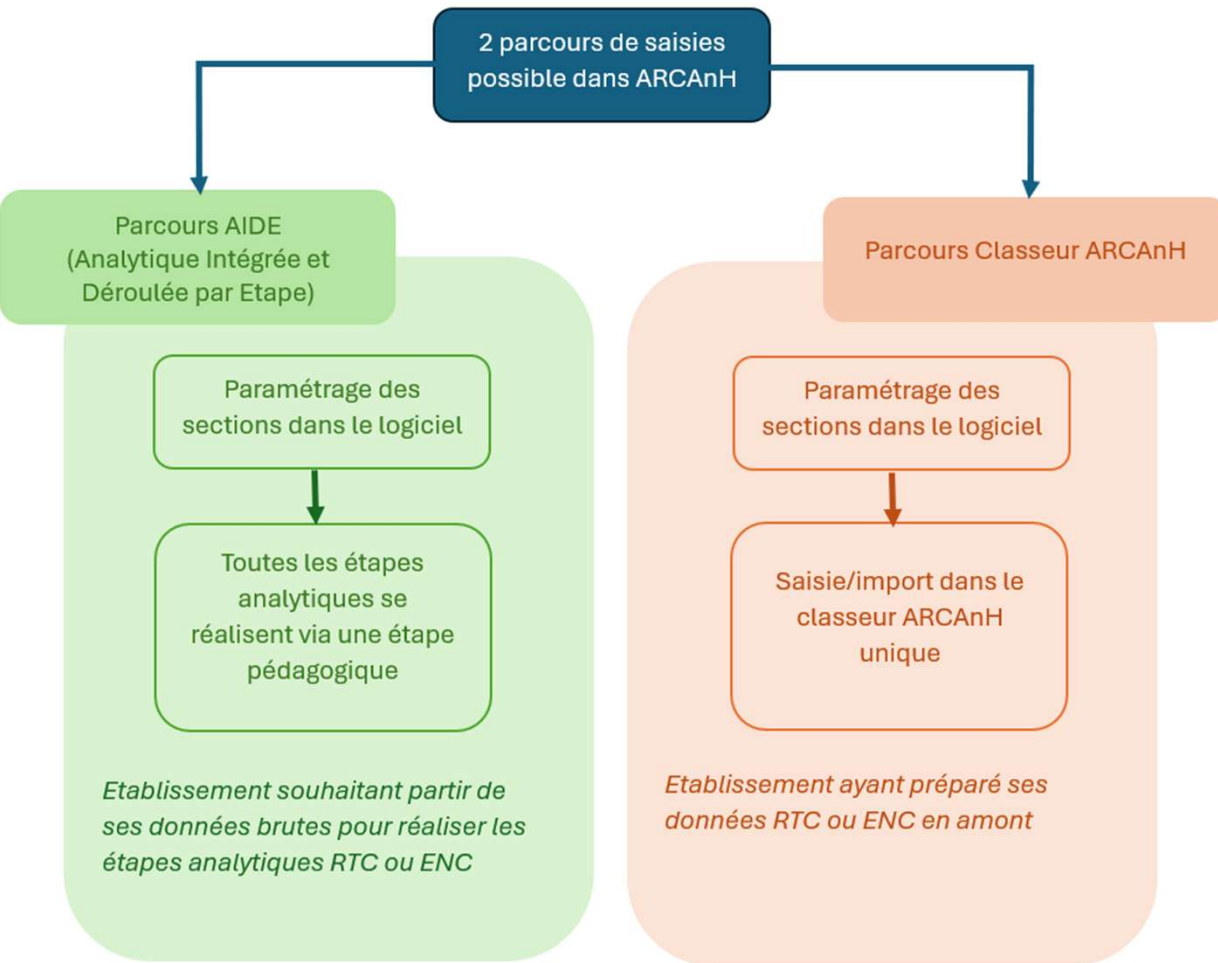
2 parcours de saisies possible dans ARCAnH

Parcours AIDE (Analytique Intégrée et Déroulée par Etape)

Paramétrage des sections dans le logiciel

Toutes les étapes analytiques se réalisent via une étape pédagogique

*Etablissement souhaitant partir de ses données brutes pour réaliser les étapes analytiques RTC ou ENC*

Parcours Classeur ARCAnH

Paramétrage des sections dans le logiciel

Saisie/import dans le classeur ARCAnH unique

*Etablissement ayant préparé ses données RTC ou ENC en amont*